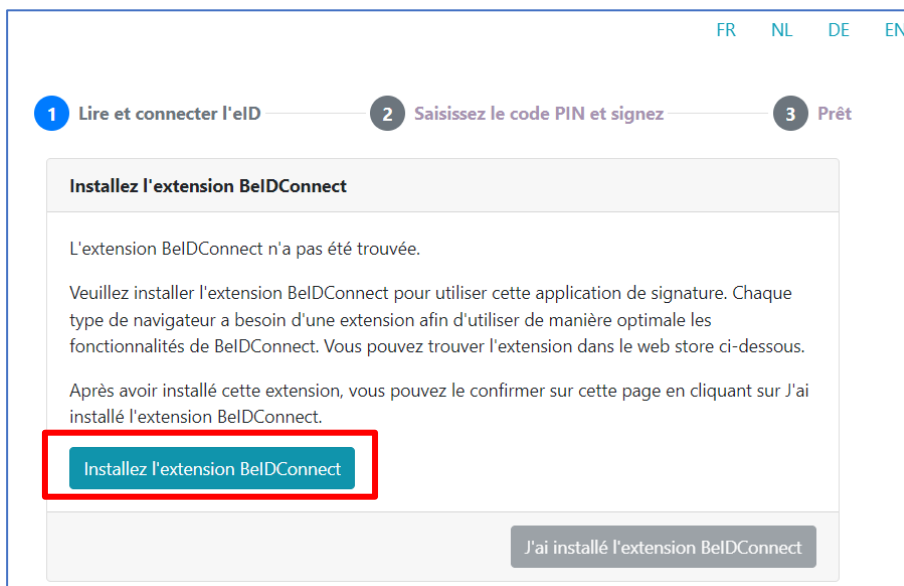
FR NL DE EN

1 Lire et connecter l'eID
2 Saisissez le code PIN et signez
3 Prêt

Installez l'extension BeIDConnect

L'extension BeIDConnect n'a pas été trouvée.

Veuillez installer l'extension BeIDConnect pour utiliser cette application de signature. Chaque type de navigateur a besoin d'une extension afin d'utiliser de manière optimale les fonctionnalités de BeIDConnect. Vous pouvez trouver l'extension dans le web store ci-dessous.

Après avoir installé cette extension, vous pouvez le confirmer sur cette page en cliquant sur J'ai installé l'extension BeIDConnect.

Installez l'extension BeIDConnect

J'ai installé l'extension BeIDConnect